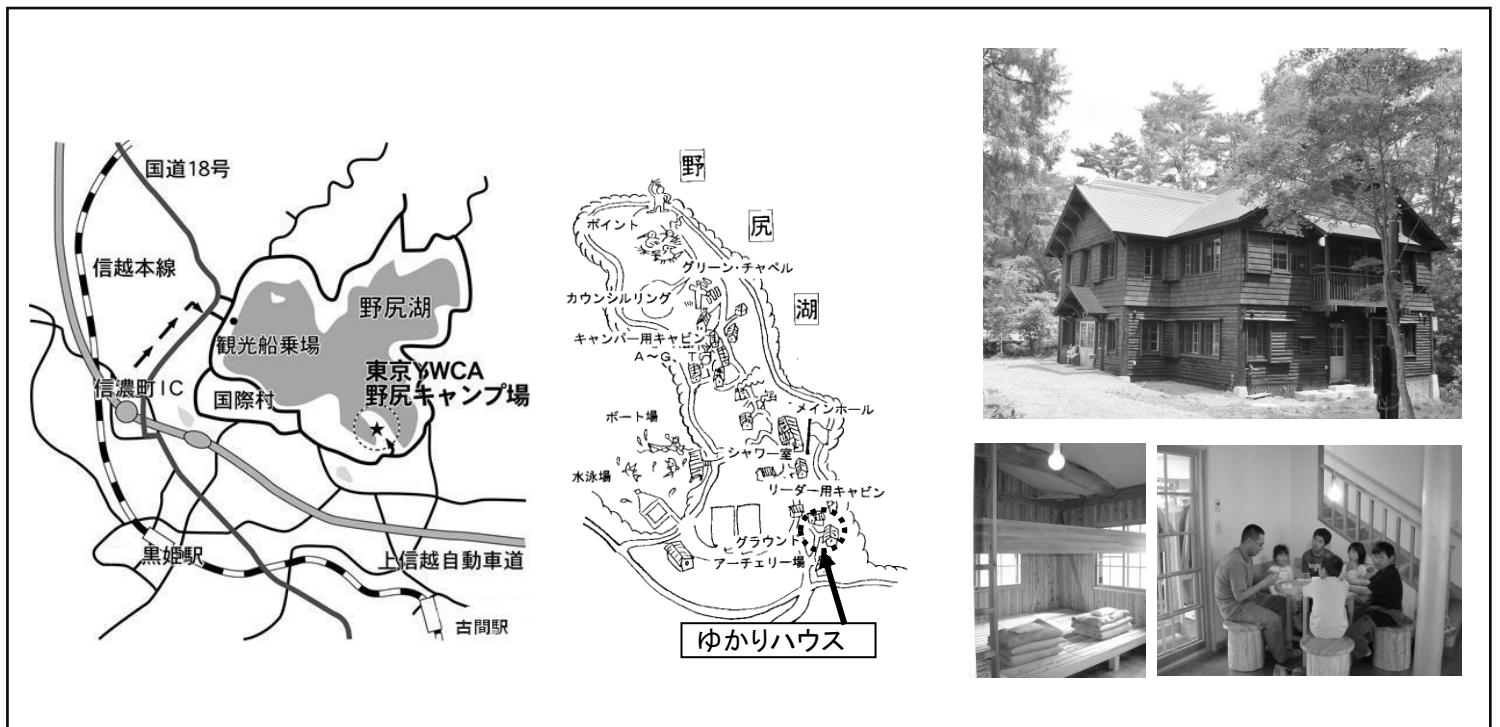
国道18号

信越本線

野尻湖

観光船乗場

東京YWCA
野尻キャンプ場

信濃町IC

国際村

黒姫駅

上信越自動車道

古間駅

野

尻

湖

ポイント

グリーン・チャペル

カウンシルリング

キャンパー用キャビン
A～G、T

メインホール

ボート場

シャワー室

水泳場

リーダー用キャビン

グラウンド

アーチェリー場

ゆかりハウス